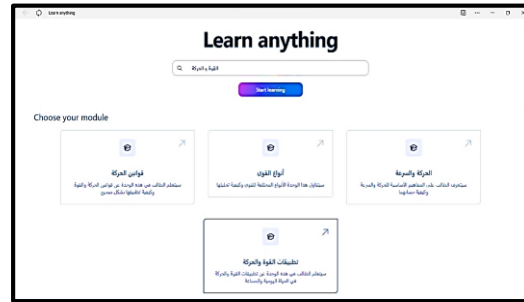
Learn anything

Learn anything

القوة والحركة

Start learning

Choose your module

قوانين الحركة

سيتعلم الطالب في هذه الوحدة عن قوانين الحركة والقوة وكيفية تطبيقها بشكل صحيح

أنواع القوى

ستتناول هذه الوحدة الأنواع المختلفة للقوى وكيفية تحليلها

الحركة والسرعة

سيتعرف الطالب على المفاهيم الأساسية للحركة والسرعة وكيفية حسابهما

تطبيقات القوة والحركة

سيتعلم الطالب في هذه الوحدة عن تطبيقات القوة والحركة في الحياة اليومية والصناعة